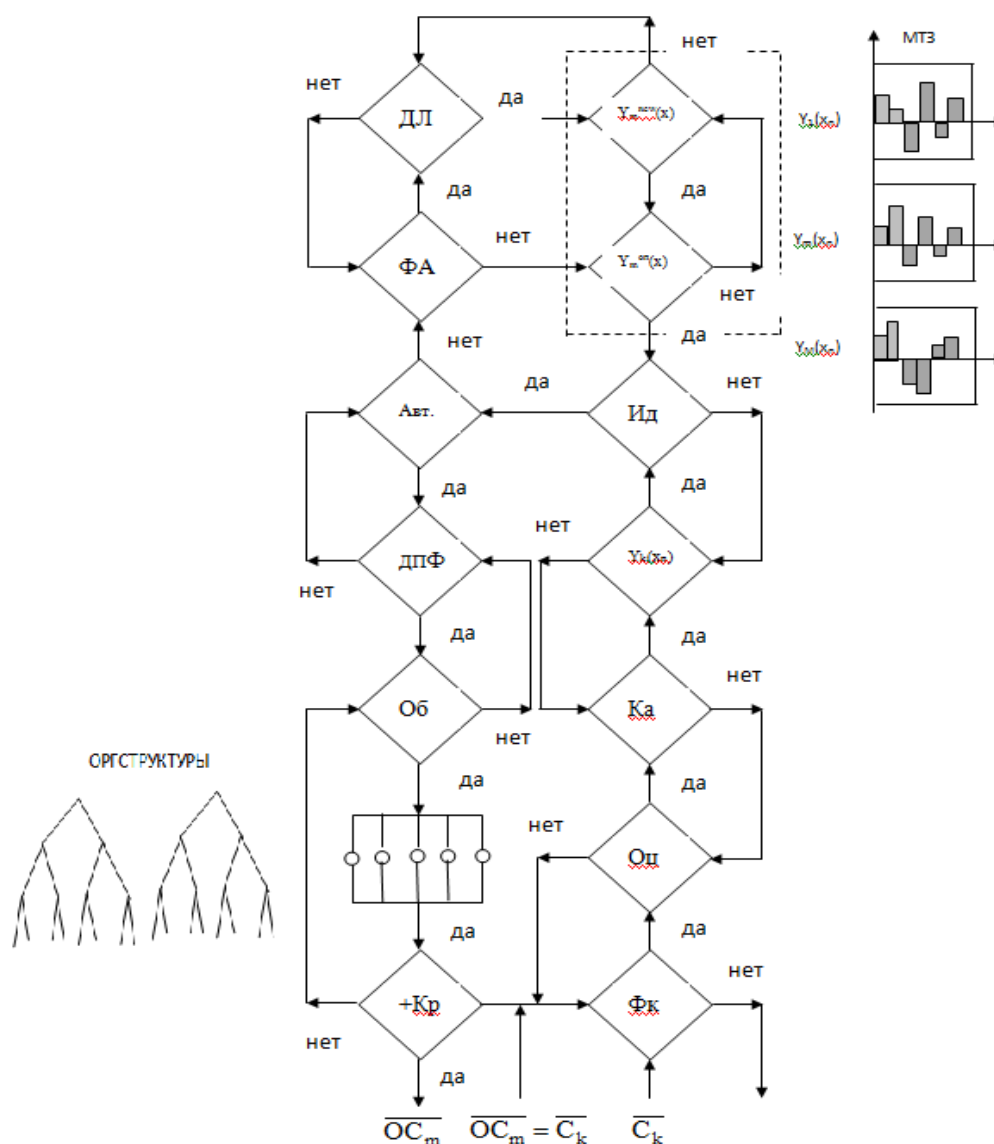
нет
МТЗ
нет
ДЛ
да
$Y_m^{потн}(x)$
$Y_1(x_o)$
да
да
нет
ФА
$Y_m^{оп}(x)$
$Y_m(x_o)$
нет
нет
да
$Y_M(x_o)$
да
нет
Авт.
Ид
да
да
нет
ДПФ
$Y_k(x_o)$
нет
да
да
нет
Об
Ка
нет
ОРГСТРУКТУРЫ
да
да
нет
Оц
да
да
нет
+Кр
Фк
нет
да
$\overline{OC_m}$
$\overline{OC_m} = \overline{C_k}$
$\overline{C_k}$